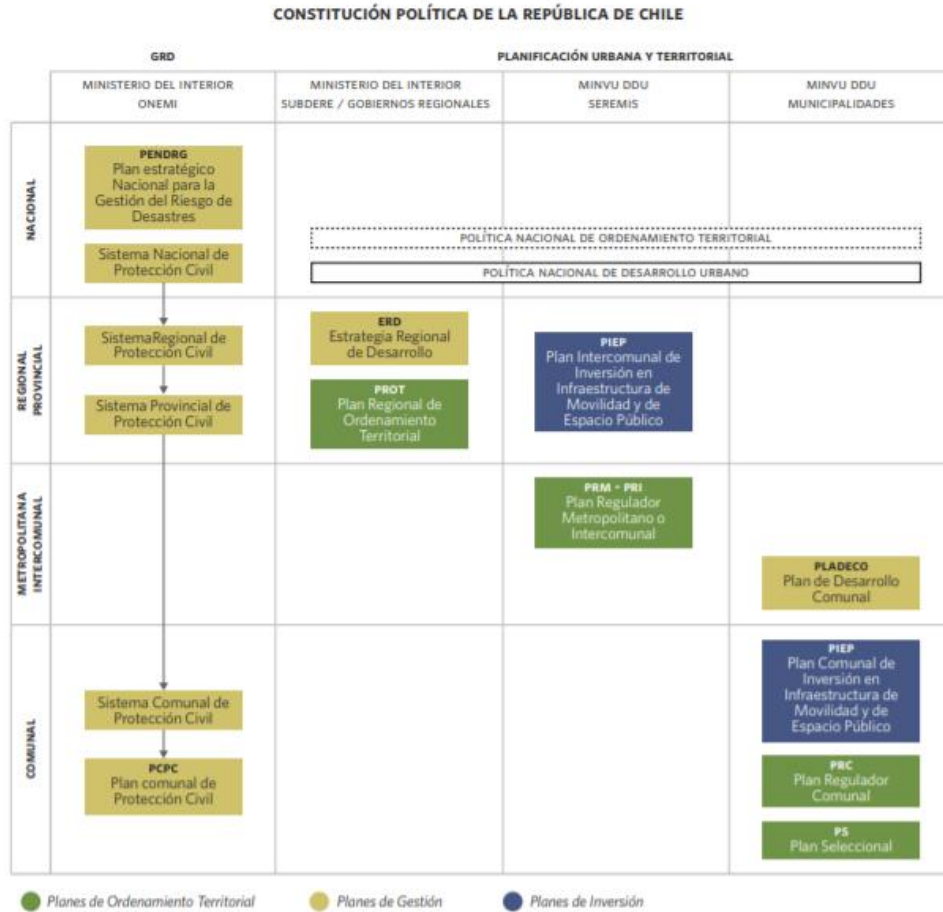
CONSTITUCIÓN POLÍTICA DE LA REPÚBLICA DE CHILE

GRD

PLANIFICACIÓN URBANA Y TERRITORIAL

MINISTERIO DEL INTERIOR ONEMI

MINISTERIO DEL INTERIOR SUBDERE / GOBIERNOS REGIONALES

MINVU DDU SEREMIS

MINVU DDU MUNICIPALIDADES

NACIONAL

PENDRG
Plan estratégico Nacional para la Gestión del Riesgo de Desastres

Sistema Nacional de Protección Civil

POLÍTICA NACIONAL DE ORDENAMIENTO TERRITORIAL

POLÍTICA NACIONAL DE DESARROLLO URBANO

REGIONAL PROVINCIAL

SistemaRegional de Protección Civil

Sistema Provincial de Protección Civil

ERD
Estrategia Regional de Desarrollo

PROT
Plan Regional de Ordenamiento Territorial

PIEP
Plan Intercomunal de Inversión en Infraestructura de Movilidad y de Espacio Público

METROPOLITANA INTERCOMUNAL

PRM - PRI
Plan Regulador Metropolitano o Intercomunal

PLADECO
Plan de Desarrollo Comunal

COMUNAL

Sistema Comunal de Protección Civil

PCPC
Plan comunal de Protección Civil

PIEP
Plan Comunal de Inversión en Infraestructura de Movilidad y de Espacio Público

PRC
Plan Regulador Comunal

PS
Plan Seleccional

Planes de Ordenamiento Territorial

Planes de Gestión

Planes de Inversión